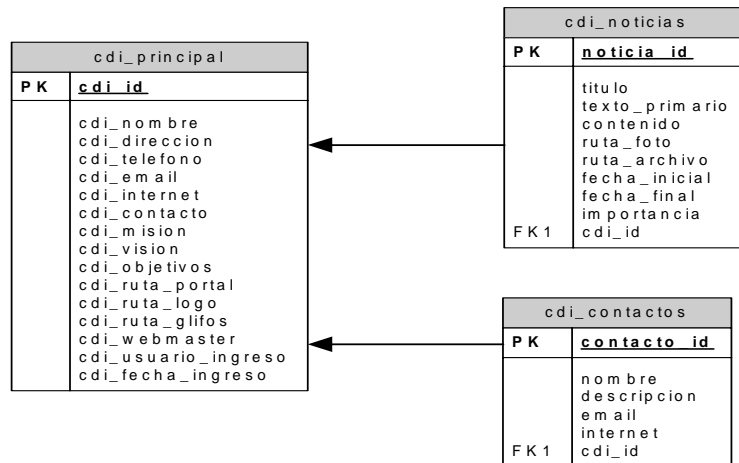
cdi_principal

| PK | cdi_id |
|---|---|
| | cdi_nombre<br>cdi_direccion<br>cdi_telefono<br>cdi_email<br>cdi_internet<br>cdi_contacto<br>cdi_mision<br>cdi_vision<br>cdi_objetivos<br>cdi_ruta_portal<br>cdi_ruta_logo<br>cdi_ruta_glifos<br>cdi_webmaster<br>cdi_usuario_ingreso<br>cdi_fecha_ingreso |

cdi_noticias

| PK | noticia_id |
|---|---|
| | titulo<br>texto_primario<br>contenido<br>ruta_foto<br>ruta_archivo<br>fecha_inicial<br>fecha_final<br>importancia |
| FK1 | cdi_id |

cdi_contactos

| PK | contacto_id |
|---|---|
| | nombre<br>descripcion<br>email<br>internet |
| FK1 | cdi_id |